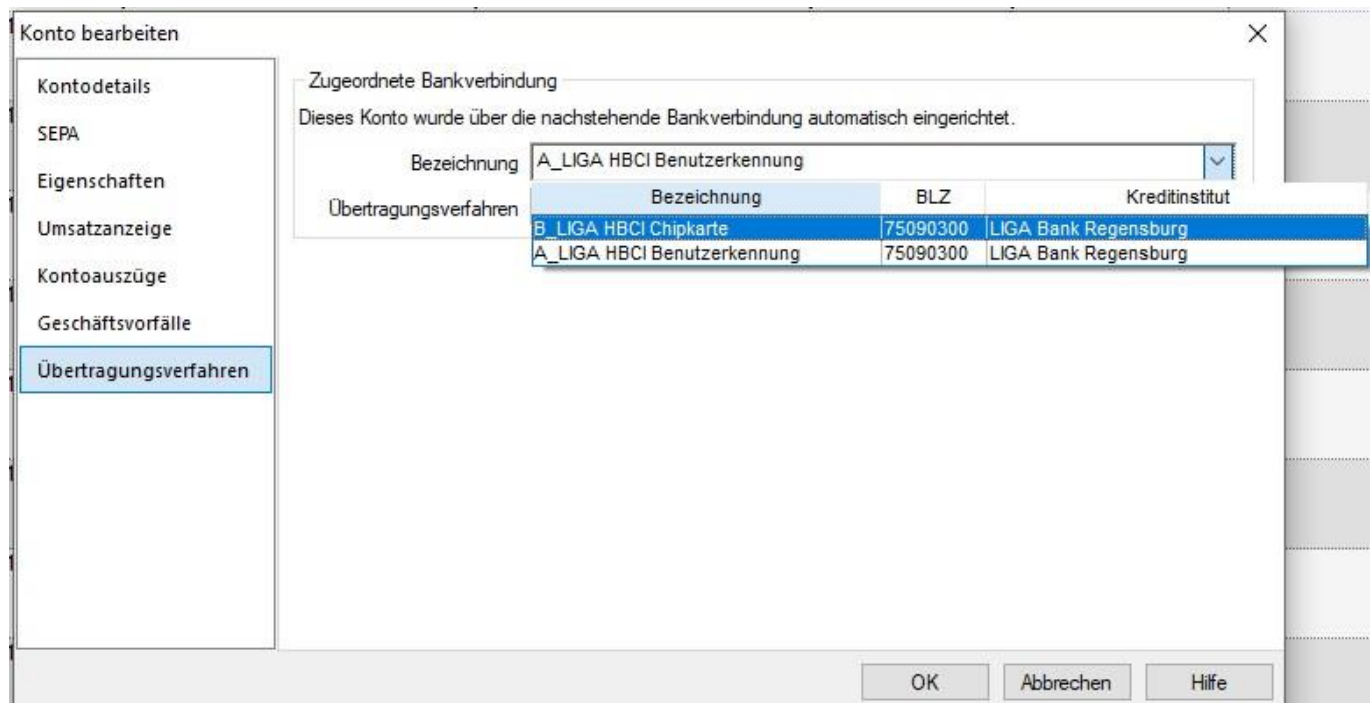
Konto bearbeiten

×

Kontodetails
SEPA
Eigenschaften
Umsatzanzeige
Kontoauszüge
Geschäftsvorfälle
Übertragungsverfahren

Zugeordnete Bankverbindung

Dieses Konto wurde über die nachstehende Bankverbindung automatisch eingerichtet.

Bezeichnung A_LIGA HBCI Benutzerkennung

Übertragungsverfahren

| Bezeichnung | BLZ | Kreditinstitut |
|---|---|---|
| B_LIGA HBCI Chipkarte | 75090300 | LIGA Bank Regensburg |
| A_LIGA HBCI Benutzerkennung | 75090300 | LIGA Bank Regensburg |

OK Abbrechen Hilfe